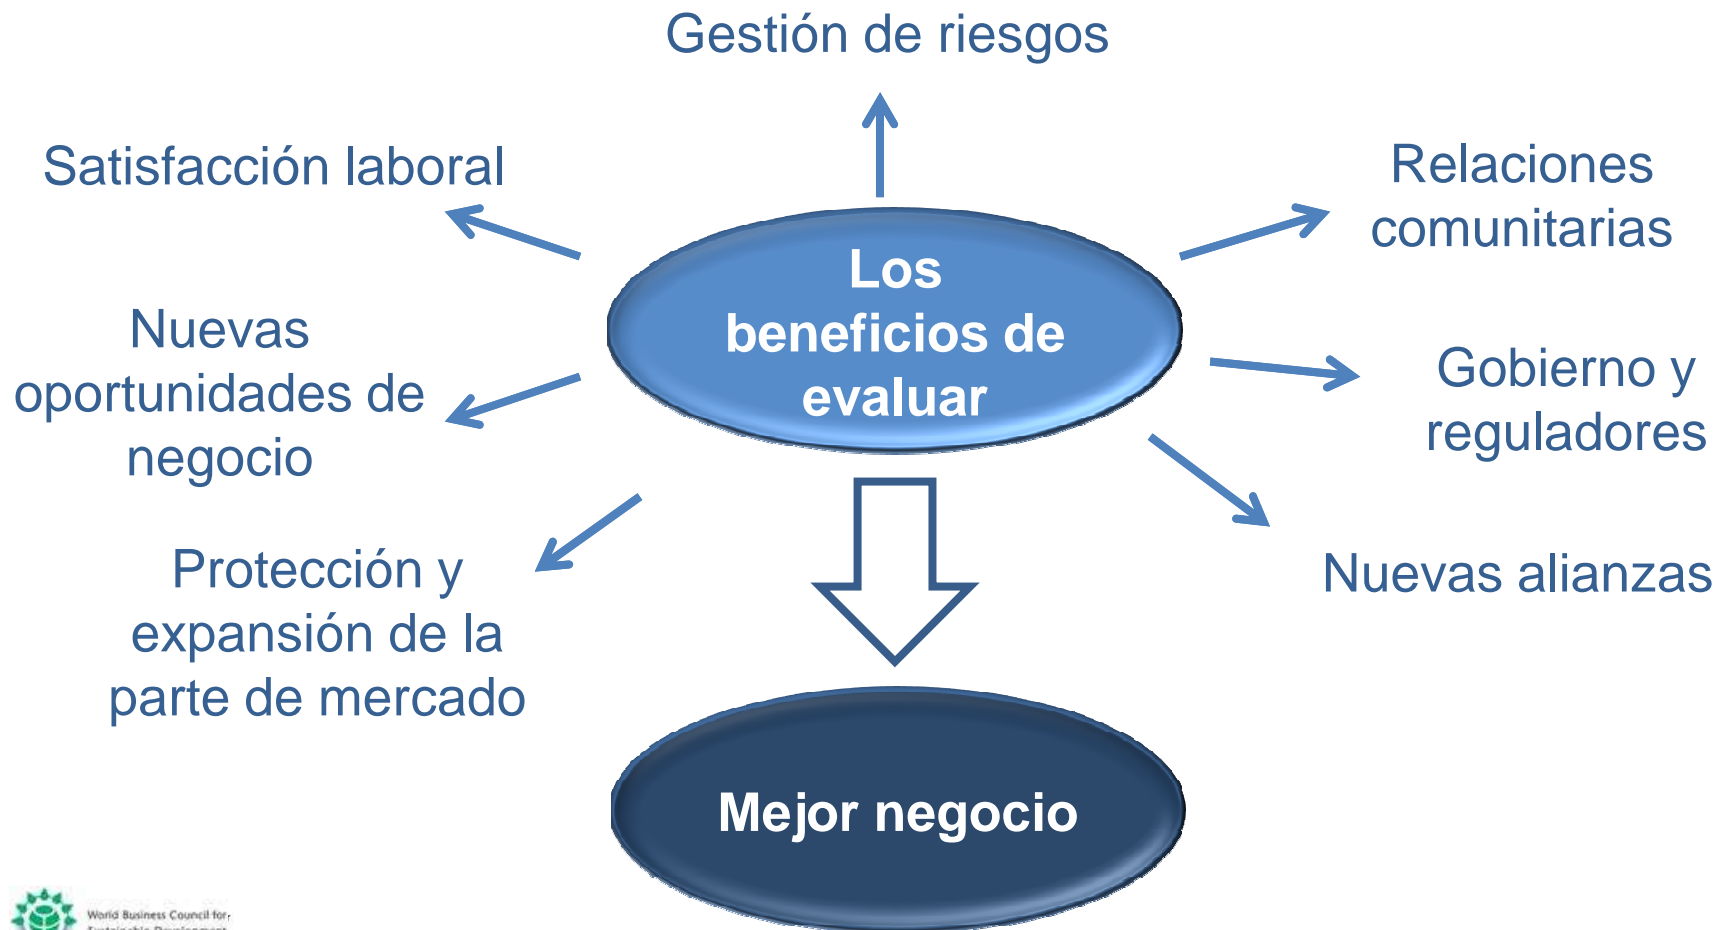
Gestión de riesgos

Satisfacción laboral

Relaciones comunitarias

Los beneficios de evaluar

Nuevas oportunidades de negocio

Gobierno y reguladores

Protección y expansión de la parte de mercado

Nuevas alianzas

Mejor negocio

World Business Council for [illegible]